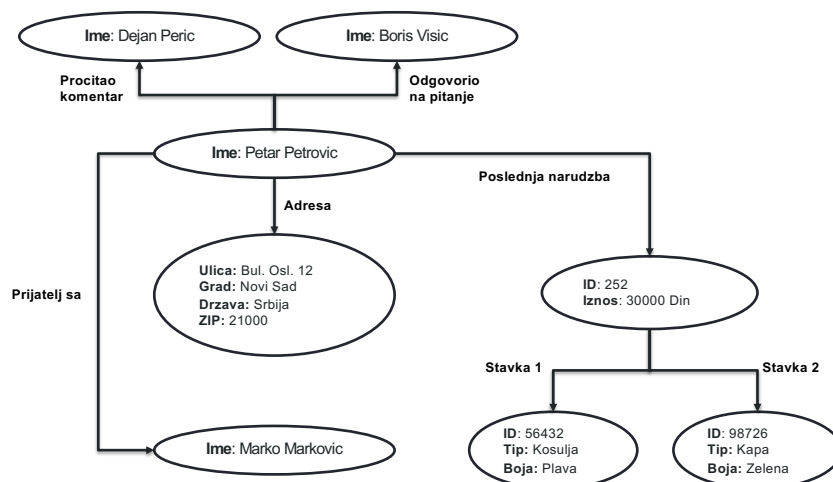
Ime: Dejan Peric

Ime: Boris Visic

Procitao komentar

Odgovorio na pitanje

Ime: Petar Petrovic

Poslednja narudzba

Adresa

Ulica: Bul. Osl. 12
Grad: Novi Sad
Drzava: Srbija
ZIP: 21000

Prijatelj sa

ID: 252
Iznos: 30000 Din

Stavka 1

Stavka 2

ID: 56432
Tip: Kosulja
Boja: Plava

ID: 98726
Tip: Kapa
Boja: Zelena

Ime: Marko Markovic